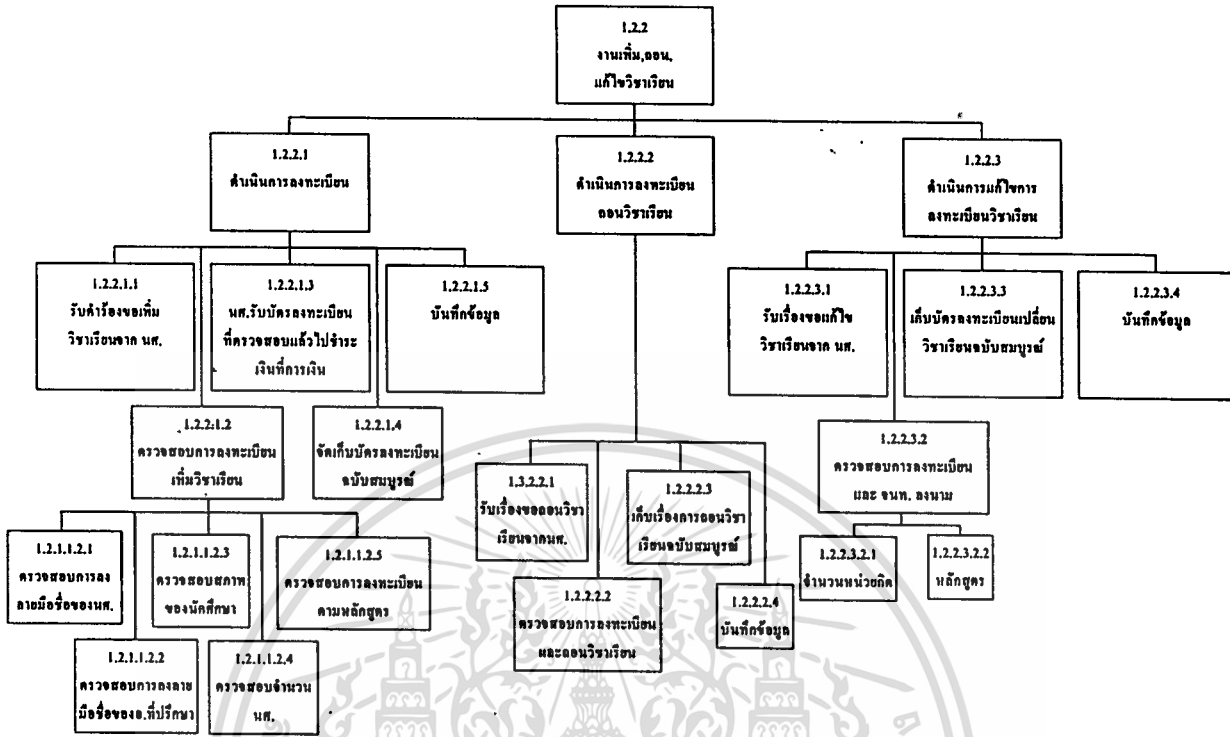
1.2.2
งานเพิ่ม,ถอน,
แก้ไขวิชาเรียน

1.2.2.1
ดำเนินการลงทะเบียน

1.2.2.2
ดำเนินการลงทะเบียน
ถอนวิชาเรียน

1.2.2.3
ดำเนินการแก้ไขการ
ลงทะเบียนวิชาเรียน

1.2.2.1.1
รับคำร้องขอเพิ่ม
วิชาเรียนจาก นศ.

1.2.2.1.3
นศ.รับบัตรลงทะเบียน
ที่ตรวจสอบแล้วไปชำระ
เงินที่การเงิน

1.2.2.1.5
บันทึกข้อมูล

1.2.2.3.1
รับเรื่องขอแก้ไข
วิชาเรียนจาก นศ.

1.2.2.3.3
เก็บบัตรลงทะเบียนเปลี่ยน
วิชาเรียนฉบับสมบูรณ์

1.2.2.3.4
บันทึกข้อมูล

1.2.2.1.2
ตรวจสอบการลงทะเบียน
เพิ่มวิชาเรียน

1.2.2.1.4
จัดเก็บบัตรลงทะเบียน
ฉบับสมบูรณ์

1.3.2.2.1
รับเรื่องขอถอนวิชา
เรียนจากนศ.

1.2.2.2.3
เก็บเรื่องการถอนวิชา
เรียนฉบับสมบูรณ์

1.2.2.3.2
ตรวจสอบการลงทะเบียน
และ จนท. ลงนาม

1.2.1.1.2.1
ตรวจสอบการลง
ลายมือชื่อของนศ.

1.2.1.1.2.3
ตรวจสอบสภาพ
ของนักศึกษา

1.2.1.1.2.5
ตรวจสอบการลงทะเบียน
ตามหลักสูตร

1.2.2.2.2
ตรวจสอบการลงทะเบียน
และถอนวิชาเรียน

1.2.2.2.4
บันทึกข้อมูล

1.2.2.3.2.1
จำนวนหน่วยกิต

1.2.2.3.2.2
หลักสูตร

1.2.1.1.2.2
ตรวจสอบการลงลาย
มือชื่อของอ.ที่ปรึกษา

1.2.1.1.2.4
ตรวจสอบจำนวน
นศ.